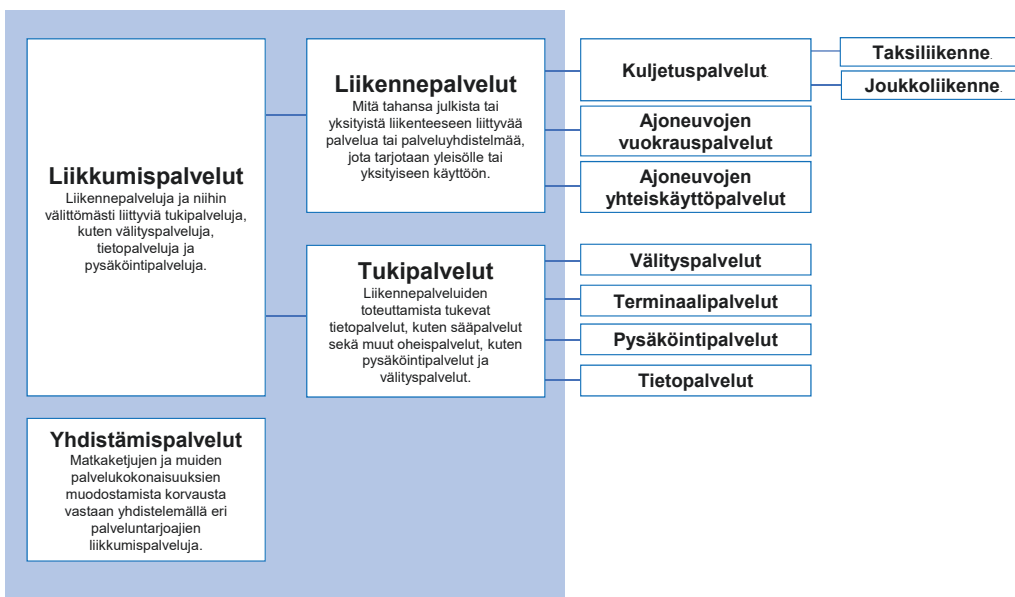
Liikkumispalvelut
Liikennepalveluja ja niihin välittömästi liittyviä tukipalveluja, kuten välityspalveluja, tietopalveluja ja pysäköintipalveluja.

Liikennepalvelut
Mitä tahansa julkista tai yksityistä liikenteeseen liittyvää palvelua tai palveluyhdistelmää, jota tarjotaan yleisölle tai yksityiseen käyttöön.

Kuljetuspalvelut.

Taksiliikenne.

Joukkoliikenne.

Ajoneuvojen vuokrauspalvelut

Ajoneuvojen yhteiskäyttöpalvelut

Tukipalvelut
Liikennepalveluiden toteuttamista tukevat tietopalvelut, kuten sääpalvelut sekä muut oheispalvelut, kuten pysäköintipalvelut ja välityspalvelut.

Välityspalvelut

Terminaalipalvelut

Pysäköintipalvelut

Tietopalvelut

Yhdistämispalvelut
Matkaketjujen ja muiden palvelukokonaisuuksien muodostamista korvausta vastaan yhdistelemällä eri palveluntarjoajien liikkumispalveluja.